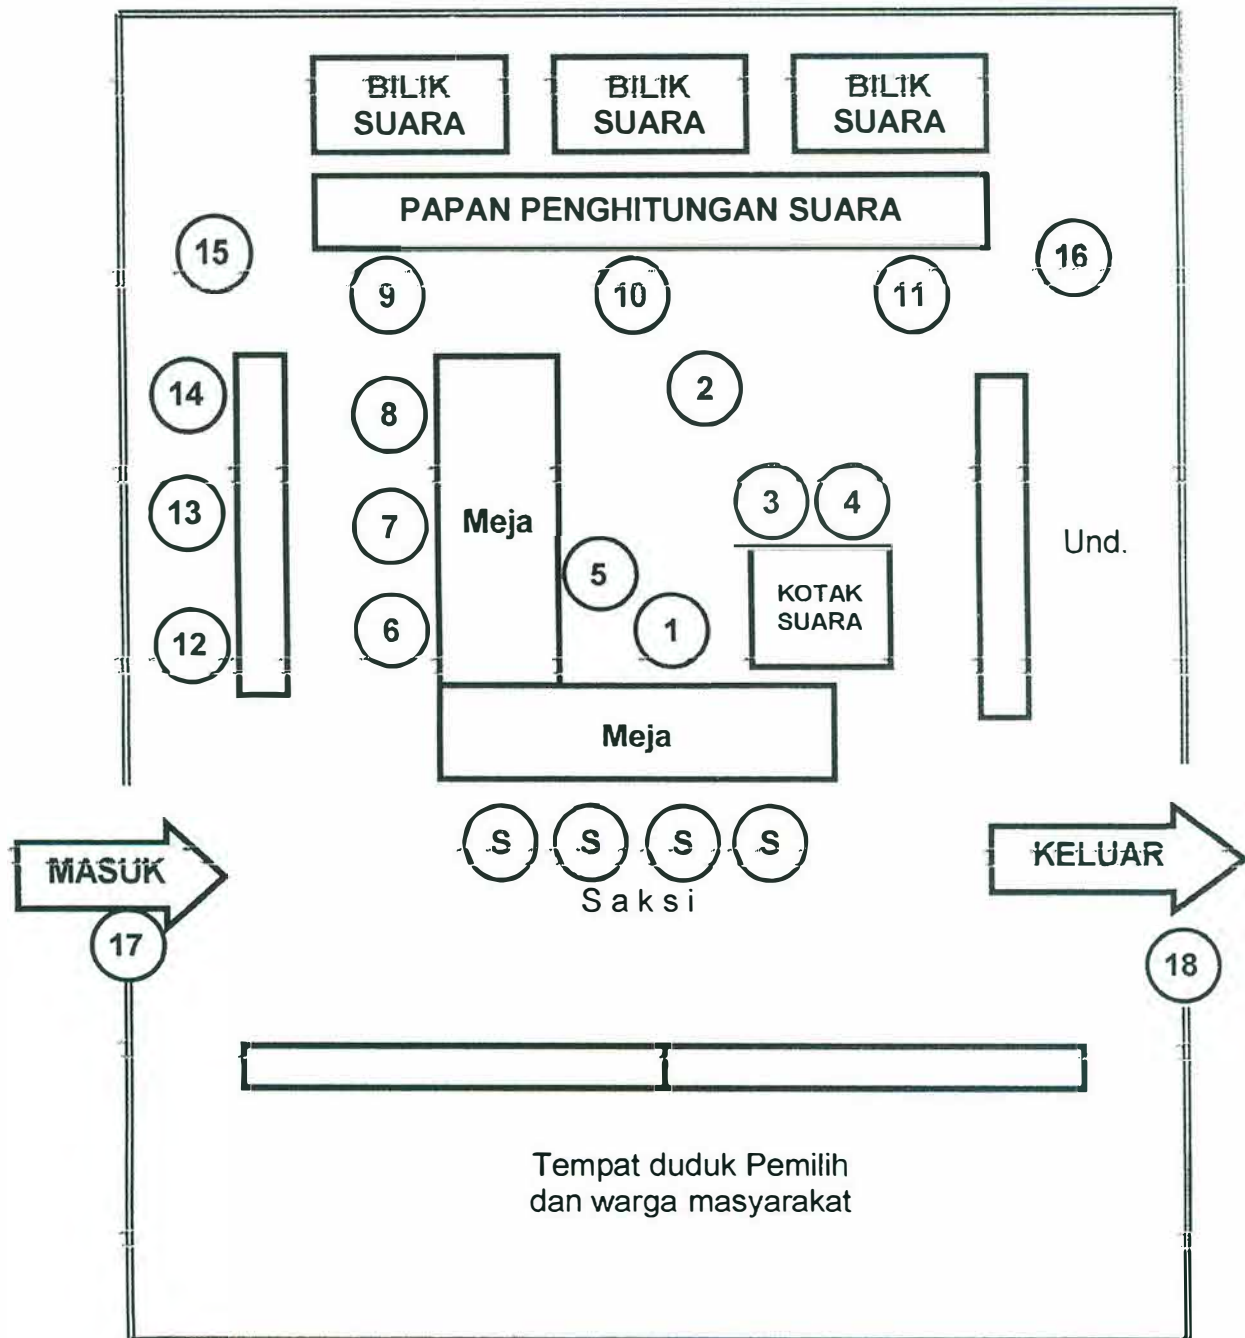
BILIK SUARA

BILIK SUARA

BILIK SUARA

PAPAN PENGHITUNGAN SUARA

15

16

9

10

11

14

8

2

13

7

Meja

3

4

Und.

5

KOTAK SUARA

12

6

1

Meja

S S S S

MASUK

Saksi

KELUAR

17

18

Tempat duduk Pemilih dan warga masyarakat